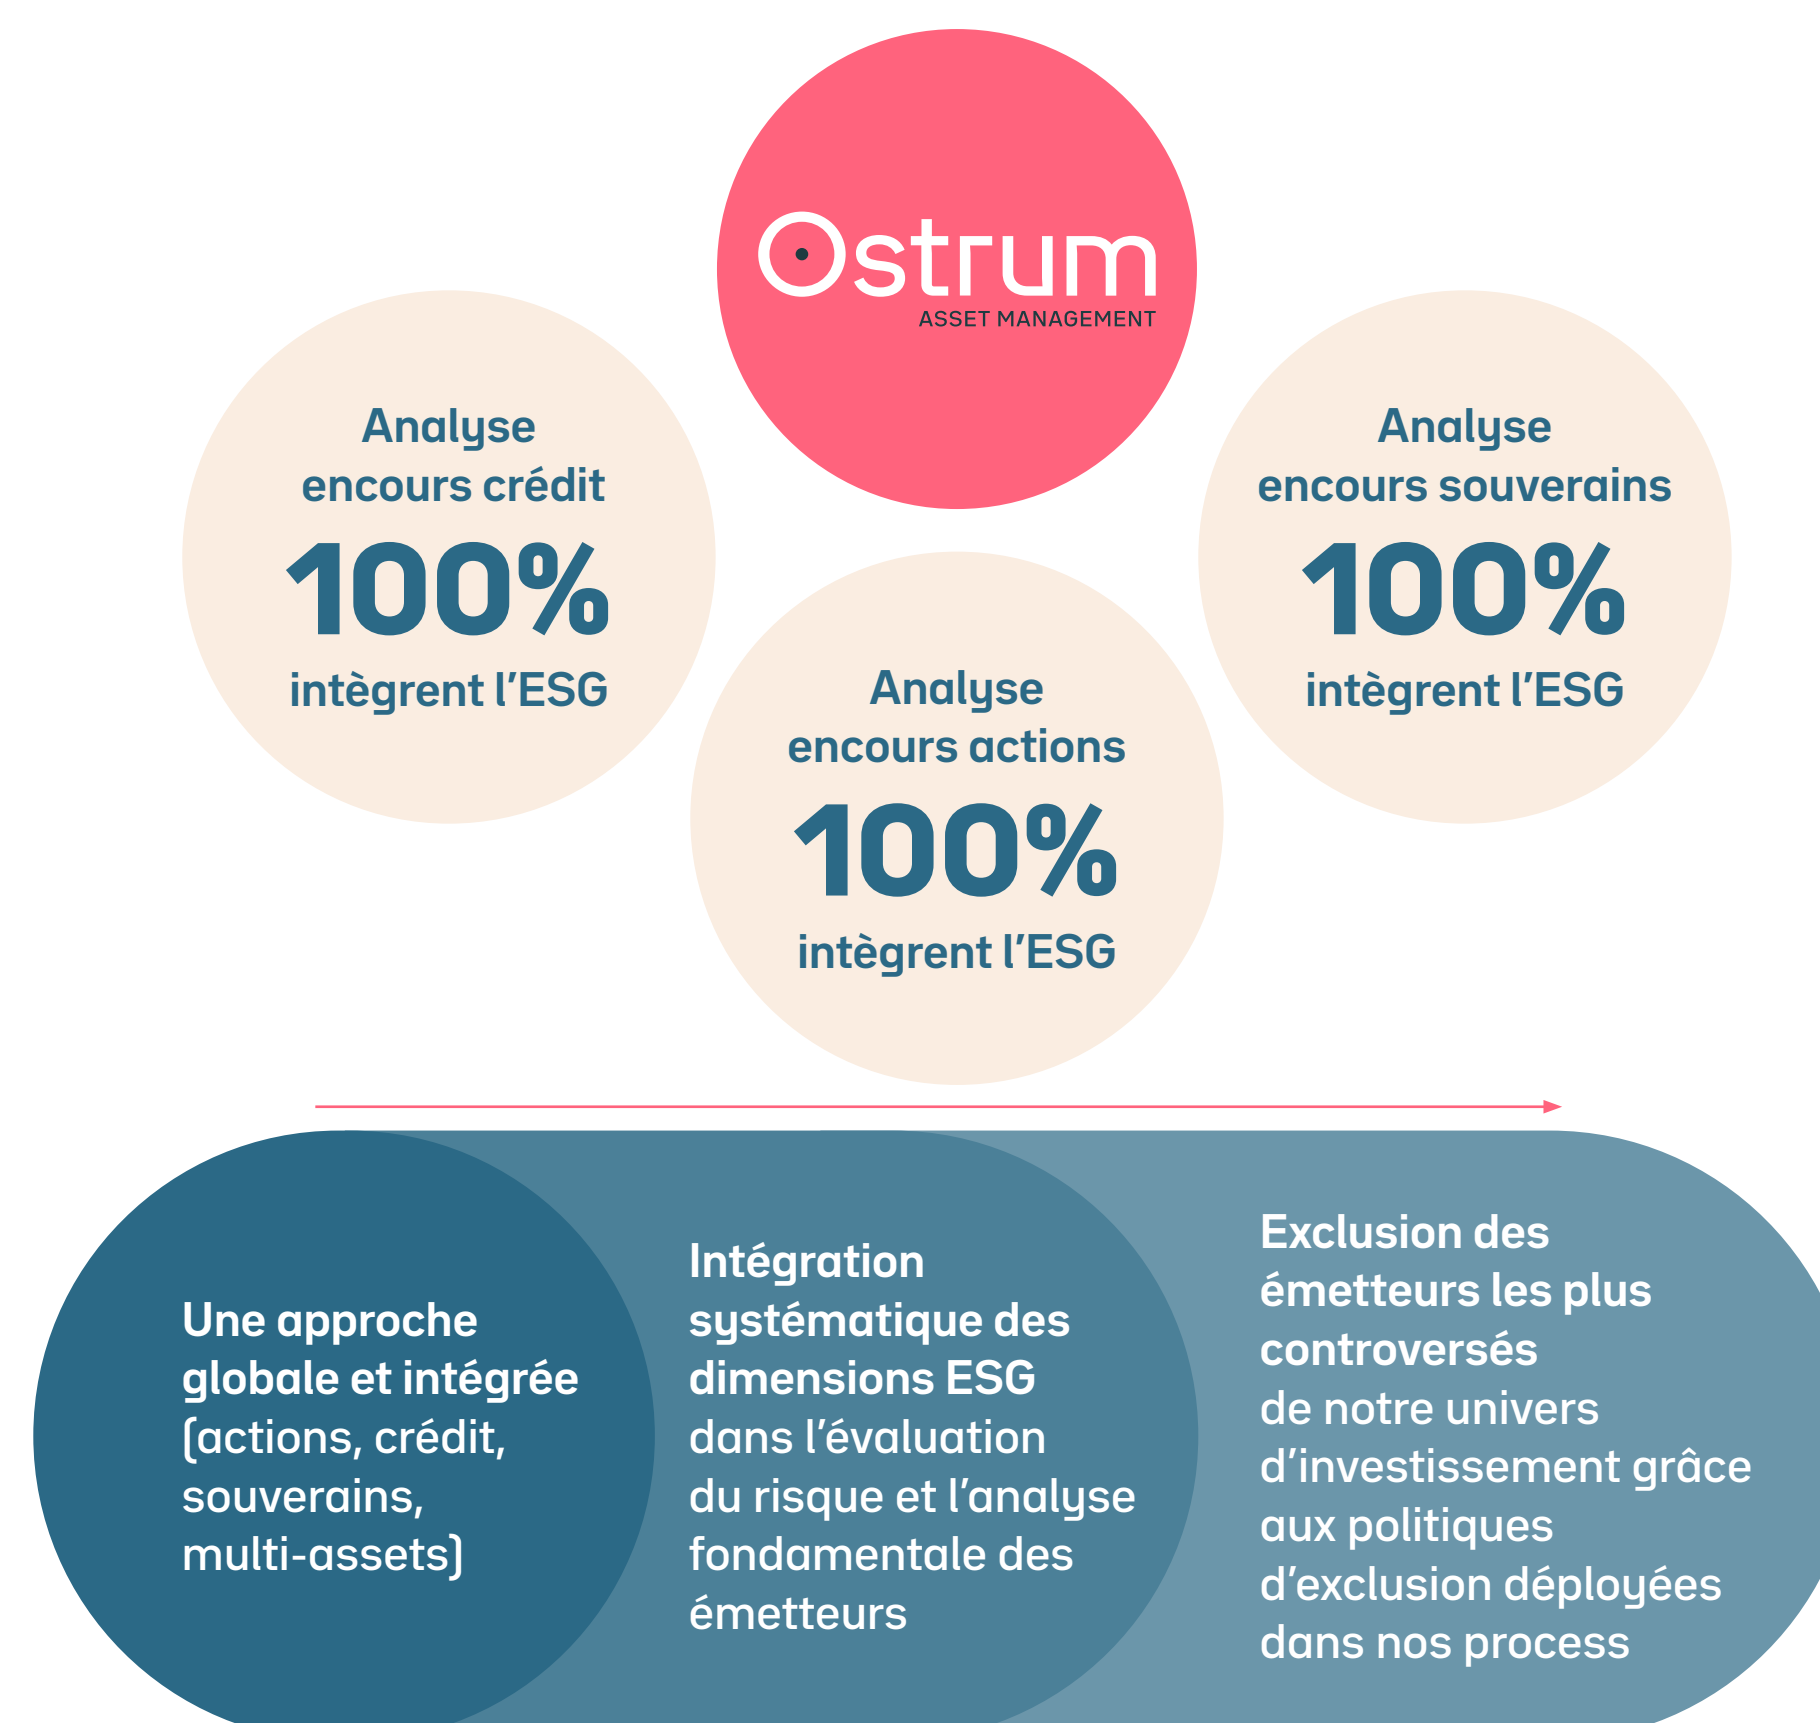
Ostrum
ASSET MANAGEMENT

Analyse encours crédit
100%
intègrent l'ESG

Analyse encours souverains
100%
intègrent l'ESG

Analyse encours actions
100%
intègrent l'ESG

Une approche globale et intégrée (actions, crédit, souverains, multi-assets)

Intégration systématique des dimensions ESG dans l'évaluation du risque et l'analyse fondamentale des émetteurs

Exclusion des émetteurs les plus controversés de notre univers d'investissement grâce aux politiques d'exclusion déployées dans nos process